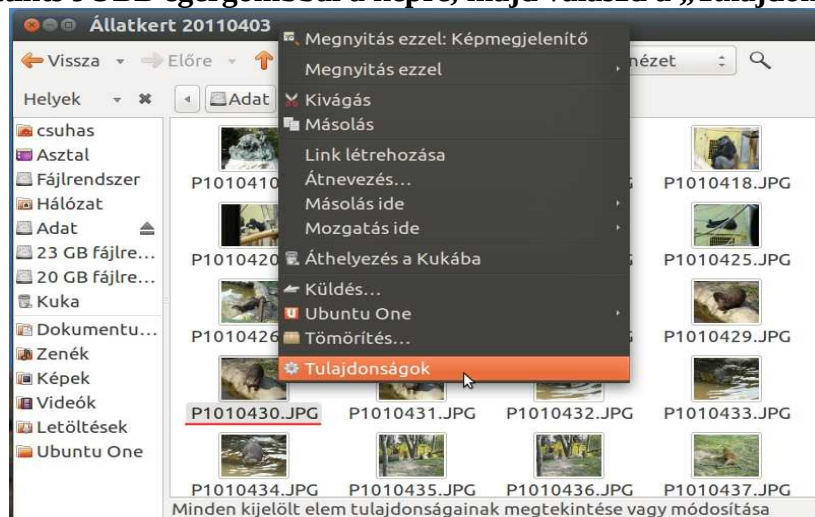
kattints jobb egérgombbal a képre, majd válaszd a „Tulajdons

Állatkert 20110403

Vissza Előre

Helyek

Adat

nézet

csuhas
Asztal
Fájlrendszer
Hálózat
Adat
23 GB fájlre...
20 GB fájlre...
Kuka
Dokumentu...
Zenék
Képek
Videók
Letöltések
Ubuntu One

Megnyitás ezzel: Képmegjelenítő
Megnyitás ezzel
Kivágás
Másolás
Link létrehozása
Átnevezés...
Másolás ide
Mozgatás ide
Áthelyezés a Kukába
Küldés...
Ubuntu One
Tömörítés...
Tulajdonságok

P1010410
P1010418.JPG
P1010420
P1010425.JPG
P1010426
P1010429.JPG
P1010430.JPG
P1010431.JPG
P1010432.JPG
P1010433.JPG
P1010434.JPG
P1010435.JPG
P1010436.JPG
P1010437.JPG

Minden kijelölt elem tulajdonságainak megtekintése vagy módosítása